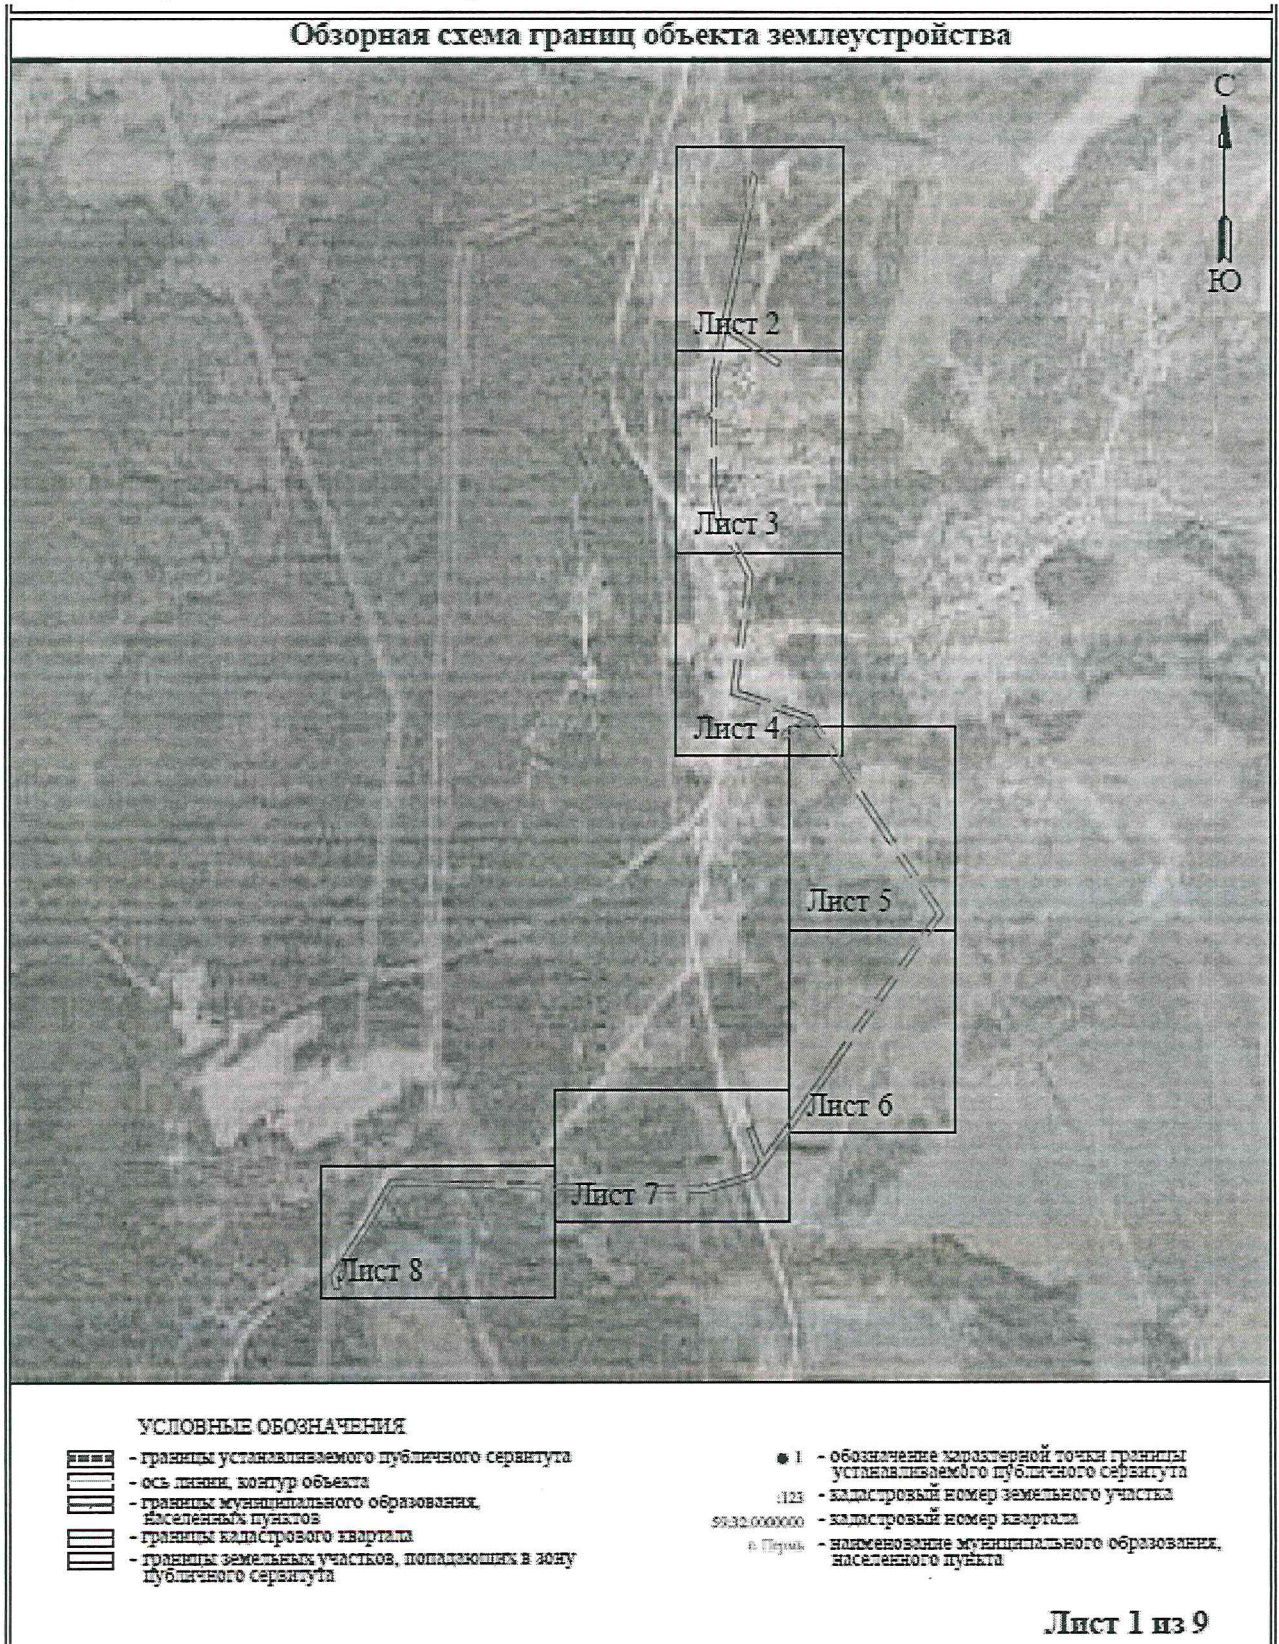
Обзорная схема границ объекта землеустройства

С

Ю

Лист 2

Лист 3

Лист 4

Лист 5

Лист 6

Лист 7

Лист 8

УСЛОВНЫЕ ОБОЗНАЧЕНИЯ

- границы устанавливаемого публичного сервитута
- ось линии, контур объекта
- границы муниципального образования, населенных пунктов
- границы кадастрового квартала
- границы земельных участков, попадающих в зону публичного сервитута

• 1 - обозначение характерной точки границы устанавливаемого публичного сервитута
:123 - кадастровый номер земельного участка
59:32:0000000 - кадастровый номер квартала
г. Пермь - наименование муниципального образования, населенного пункта

Лист 1 из 9